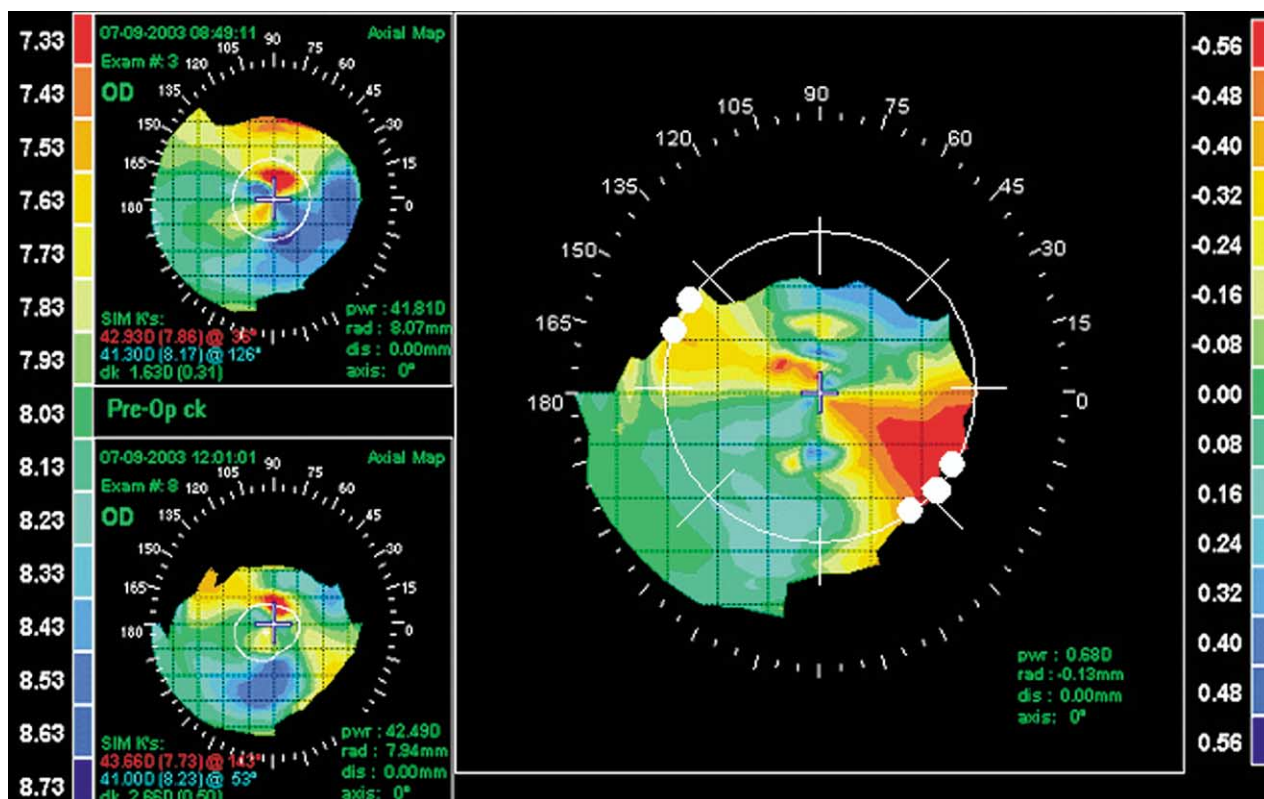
7.33
7.43
7.53
7.63
7.73
7.83
7.93
8.03
8.13
8.23
8.33
8.43
8.53
8.63
8.73

07-09-2003 08:49:11 Axial Map
Exam #: 3
OD
90 105 75 120 60 135 45 150 30 165 15 180 0
SIM K's:
42.93D (7.86) @ 36°
41.30D (8.17) @ 126°
dk 1.63D (0.31)
pwr : 41.81D
rad : 8.07mm
dis : 0.00mm
axis: 0°

Pre-Op ck

07-09-2003 12:01:01 Axial Map
Exam #: 8
OD
90 105 75 120 60 135 45 150 30 165 15 180 0
SIM K's:
43.66D (7.73) @ 143°
41.00D (8.23) @ 53°
dk 2.66D (0.50)
pwr : 42.49D
rad : 7.94mm
dis : 0.00mm
axis: 0°

105 90 75 120 60 135 45 150 30 165 15 180 0

pwr : 0.68D
rad : -0.13mm
dis : 0.00mm
axis: 0°

-0.56
-0.48
-0.40
-0.32
-0.24
-0.16
-0.08
0.00
0.08
0.16
0.24
0.32
0.40
0.48
0.56